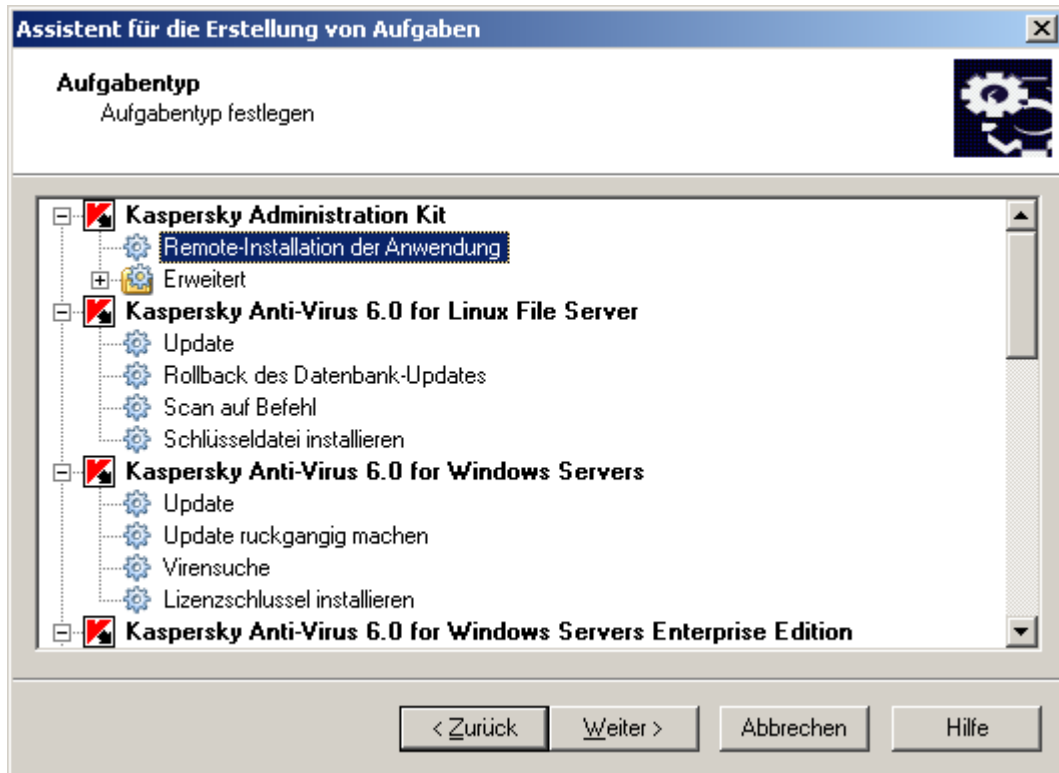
Assistent für die Erstellung von Aufgaben

Aufgabentyp
Aufgabentyp festlegen

Kaspersky Administration Kit
Remote-Installation der Anwendung
Erweitert
Kaspersky Anti-Virus 6.0 for Linux File Server
Update
Rollback des Datenbank-Updates
Scan auf Befehl
Schlüsseldatei installieren
Kaspersky Anti-Virus 6.0 for Windows Servers
Update
Update ruckgangig machen
Virensuche
Lizenzschlussel installieren
Kaspersky Anti-Virus 6.0 for Windows Servers Enterprise Edition

< Zurück
Weiter >
Abbrechen
Hilfe